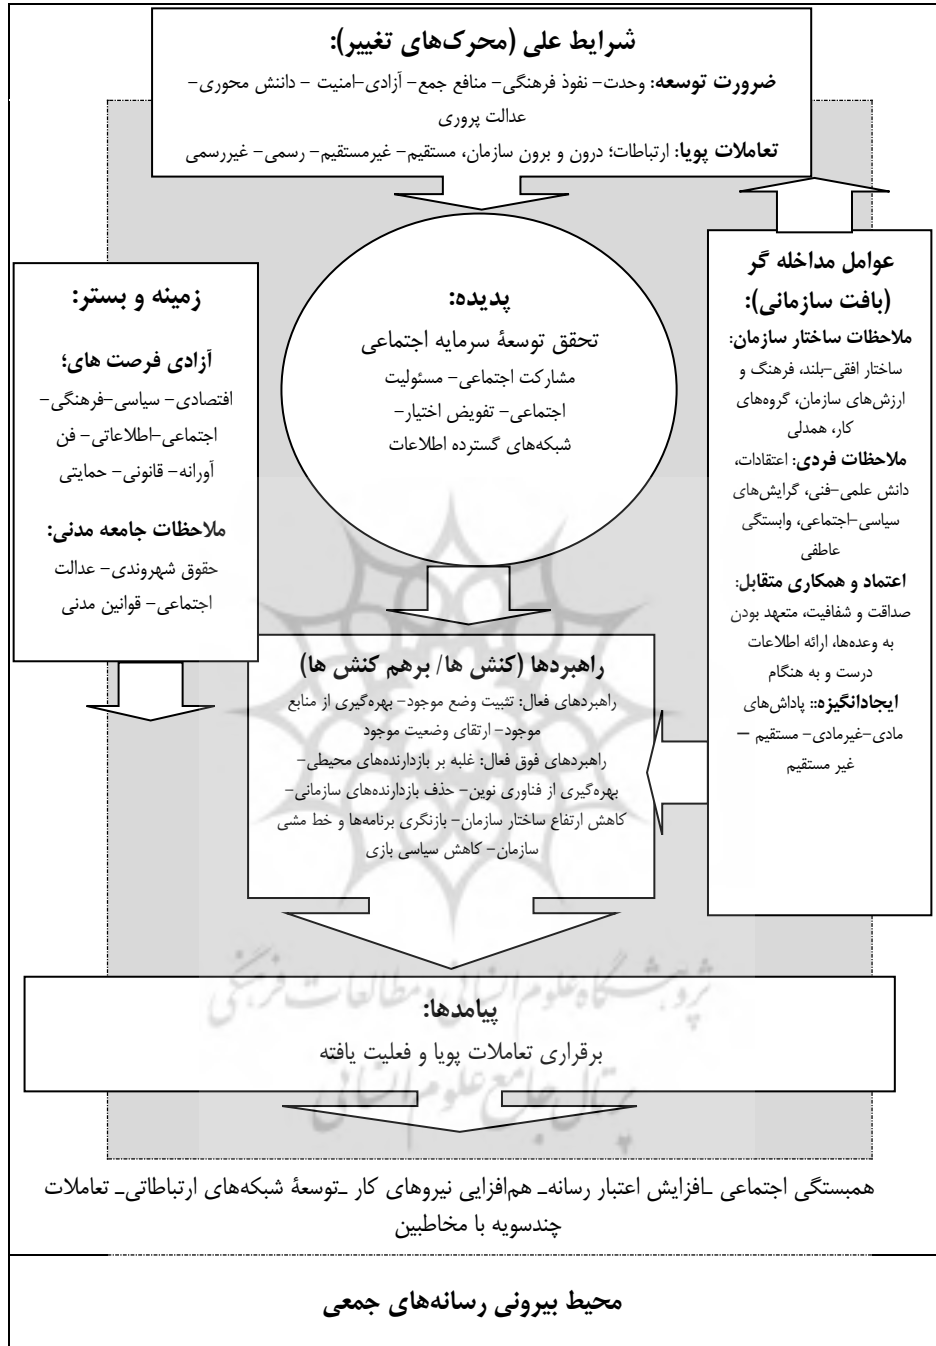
شرایط علی (محرک‌های تغییر):

ضرورت توسعه: وحدت– نفوذ فرهنگی– منافع جمع– آزادی–امنیت – دانش محوری– عدالت پروری

تعاملات پویا: ارتباطات؛ درون و برون سازمان، مستقیم– غیرمستقیم– رسمی– غیررسمی

زمینه و بستر:

آزادی فرصت های؛

اقتصادی– سیاسی–فرهنگی– اجتماعی–اطلاعاتی– فن آورانه– قانونی– حمایتی

ملاحظات جامعه مدنی:

حقوق شهروندی– عدالت اجتماعی– قوانین مدنی

پدیده:

تحقق توسعهٔ سرمایه اجتماعی

مشارکت اجتماعی– مسئولیت اجتماعی– تفویض اختیار– شبکه‌های گسترده اطلاعات

عوامل مداخله گر (بافت سازمانی):

ملاحظات ساختار سازمان: ساختار افقی–بلند، فرهنگ و ارزش‌های سازمان، گروه‌های کار، همدلی

ملاحظات فردی: اعتقادات، دانش علمی–فنی، گرایش‌های سیاسی–اجتماعی، وابستگی عاطفی

اعتماد و همکاری متقابل: صداقت و شفافیت، متعهد بودن به وعده‌ها، ارائه اطلاعات درست و به هنگام

ایجادانگیزه:: پاداش‌های مادی–غیرمادی– مستقیم – غیر مستقیم

راهبردها (کنش ها/ برهم کنش ها)

راهبردهای فعال: تثبیت وضع موجود– بهره‌گیری از منابع موجود– ارتقای وضعیت موجود

راهبردهای فوق فعال: غلبه بر بازدارنده‌های محیطی– بهره‌گیری از فناوری نوین– حذف بازدارنده‌های سازمانی– کاهش ارتفاع ساختار سازمان– بازنگری برنامه‌ها و خط مشی سازمان– کاهش سیاسی بازی

پیامدها:

برقراری تعاملات پویا و فعلیت یافته

همبستگی اجتماعی ـافزایش اعتبار رسانهـ هم‌افزایی نیروهای کار ـتوسعهٔ شبکه‌های ارتباطاتیـ تعاملات چندسویه با مخاطبین

محیط بیرونی رسانه‌های جمعی